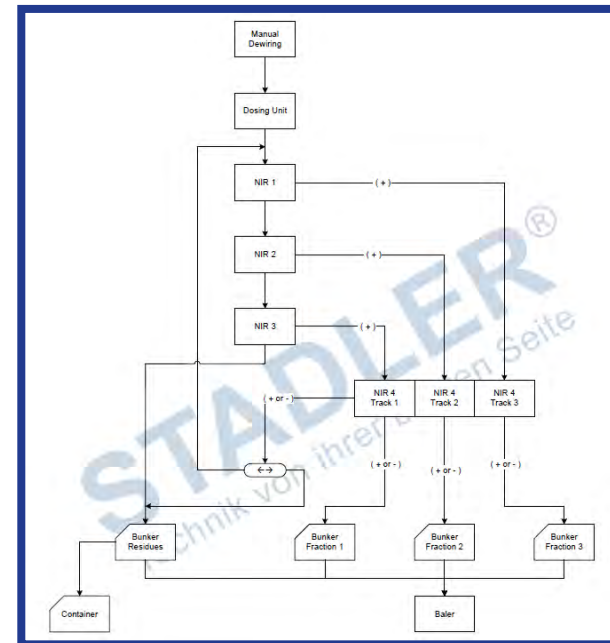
Manual Dewiring

Dosing Unit

NIR 1

( + )

NIR 2

( + )

NIR 3

( + )

( + or - )

NIR 4 Track 1

NIR 4 Track 2

NIR 4 Track 3

←→

( + or - )

( + or - )

( + or - )

Bunker Residues

Bunker Fraction 1

Bunker Fraction 2

Bunker Fraction 3

Container

Baler

STADLER®

Technik von ihrer besten Seite